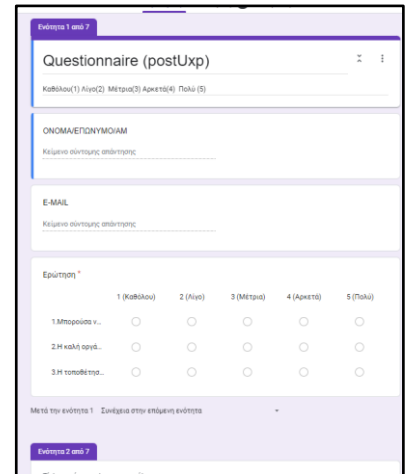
Ενότητα 1 από 7

Questionnaire (postUxp)

Καθόλου(1) Λίγο(2) Μέτρια(3) Αρκετά(4) Πολύ (5)

ΟΝΟΜΑ/ΕΠΩΝΥΜΟ/ΑΜ

Κείμενο σύντομης απάντησης

E-MAIL

Κείμενο σύντομης απάντησης

Ερώτηση *

| | 1 (Καθόλου) | 2 (Λίγο) | 3 (Μέτρια) | 4 (Αρκετά) | 5 (Πολύ) |
|---|---|---|---|---|---|
| 1.Μπορούσα ν... | | | | | |
| 2.Η καλή οργά... | | | | | |
| 3.Η τοποθέτησ... | | | | | |

Μετά την ενότητα 1 Συνέχεια στην επόμενη ενότητα

Ενότητα 2 από 7

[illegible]